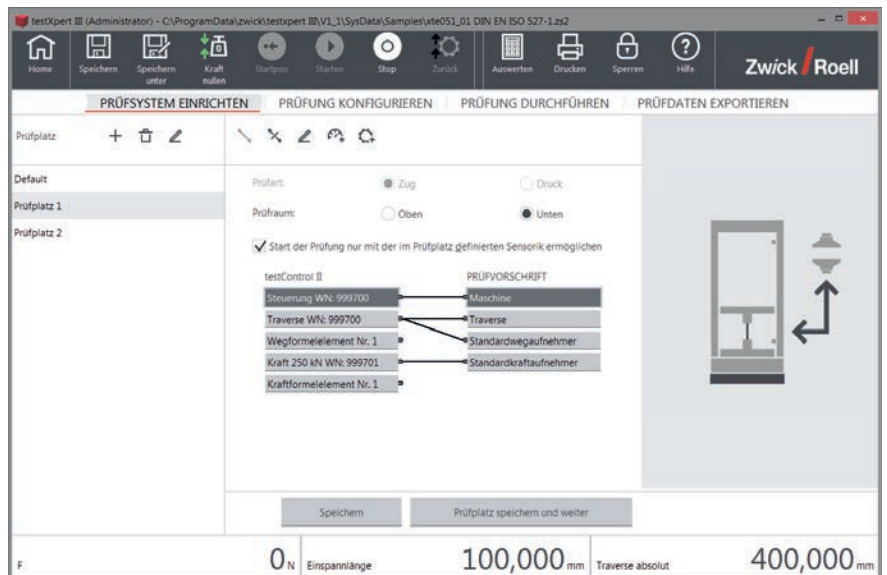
testXpert III (Administrator) - C:\ProgramData\zwick\testxpert III\V1_1\SysData\Samples\xte051_01 DIN EN ISO 527-1.zs2

Home Speichern Speichern unter Kraft nullen Startpos Starten Stop Zurück Auswerten Drucken Sperren Hilfe

Zwick Roell

PRÜFSYSTEM EINRICHTEN PRÜFUNG KONFIGURIEREN PRÜFUNG DURCHFÜHREN PRÜFDATEN EXPORTIEREN

Prüfplatz

Default
Prüfplatz 1
Prüfplatz 2

Prüfart: Zug Druck
Prüfraum: Oben Unten

Start der Prüfung nur mit der im Prüfplatz definierten Sensorik ermöglichen

testControl II
Steuerung WN: 999700
Traverse WN: 999700
Wegformelelement Nr. 1
Kraft 250 kN WN: 999701
Kraftformelelement Nr. 1

PRÜFVORSCHRIFT
Maschine
Traverse
Standardwegaufnehmer
Standardkraftaufnehmer

Speichern Prüfplatz speichern und weiter

F 0 N Einspannlänge 100,000 mm Traverse absolut 400,000 mm